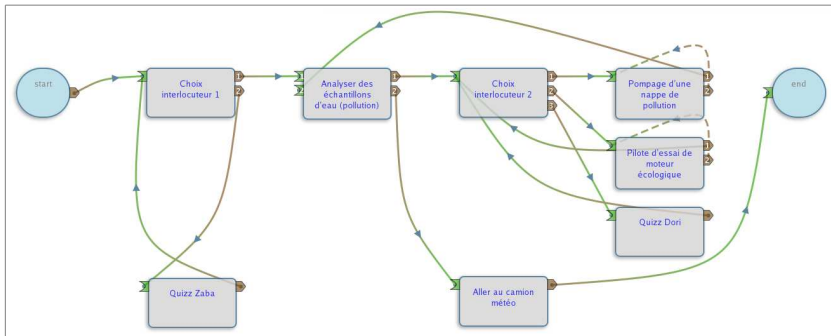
start

Choix interlocuteur 1

1

2

Analyser des échantillons d'eau (pollution)

1

2

Choix interlocuteur 2

1

2

3

Pompage d'une nappe de pollution

1

2

Pilote d'essai de moteur écologique

1

2

Quizz Dori

Quizz Zaba

Aller au camion météo

end